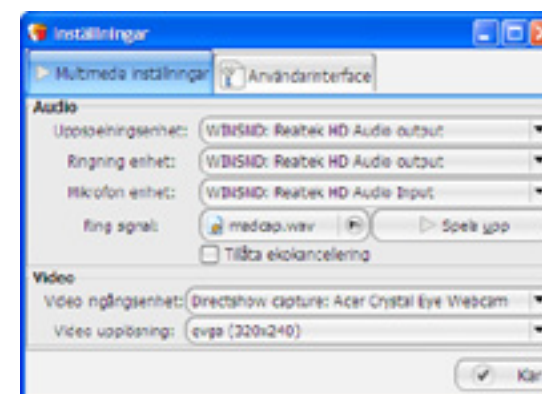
Inställningar

Multimedia inställningar | Användarinterface

Audio

Uppspelningsenhet: WINSND: Realtek HD Audio output

Ringning enhet: WINSND: Realtek HD Audio output

Mikrofon enhet: WINSND: Realtek HD Audio Input

Ring signal: medicap.wav | Spela upp

Tillåta ekokancelering

Video

Video ingångsenhet: Directshow capture: Acer Crystal Eye Webcam

Video upplösning: qvga (320x240)

Kar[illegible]